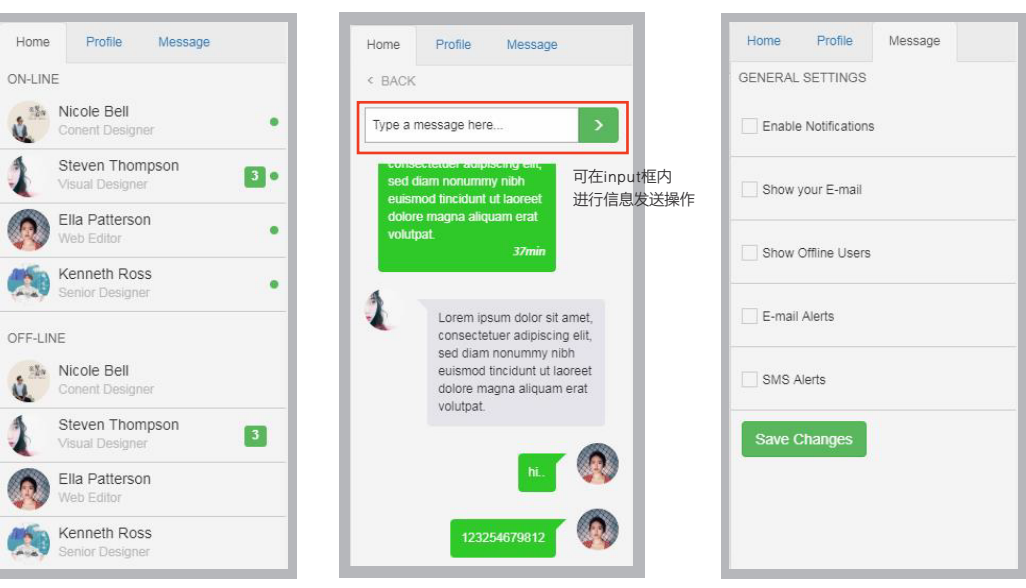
Home Profile Message

ON-LINE

Nicole Bell
Conent Designer

Steven Thompson
Visual Designer
3

Ella Patterson
Web Editor

Kenneth Ross
Senior Designer

OFF-LINE

Nicole Bell
Conent Designer

Steven Thompson
Visual Designer
3

Ella Patterson
Web Editor

Kenneth Ross
Senior Designer

Home Profile Message

< BACK

Type a message here...

consectetuer adipiscing elit, sed diam nonummy nibh euismod tincidunt ut laoreet dolore magna aliquam erat volutpat.
37min

可在input框内进行信息发送操作

Lorem ipsum dolor sit amet, consectetuer adipiscing elit, sed diam nonummy nibh euismod tincidunt ut laoreet dolore magna aliquam erat volutpat.

hi..

123254679812

Home Profile Message

GENERAL SETTINGS

Enable Notifications

Show your E-mail

Show Offline Users

E-mail Alerts

SMS Alerts

Save Changes